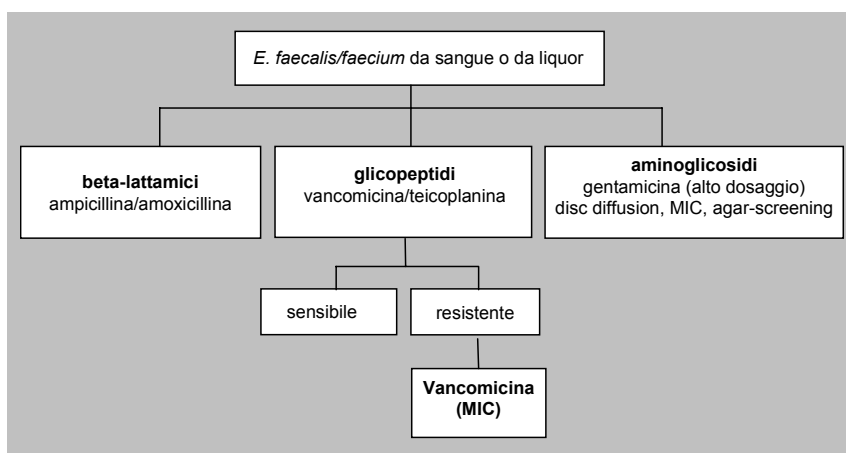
E. faecalis/faecium da sangue o da liquor

beta-lattamici
ampicillina/amoxicillina

glicopeptidi
vancomicina/teicoplanina

aminoglicosidi
gentamicina (alto dosaggio)
disc diffusion, MIC, agar-screening

sensibile

resistente

Vancomicina (MIC)